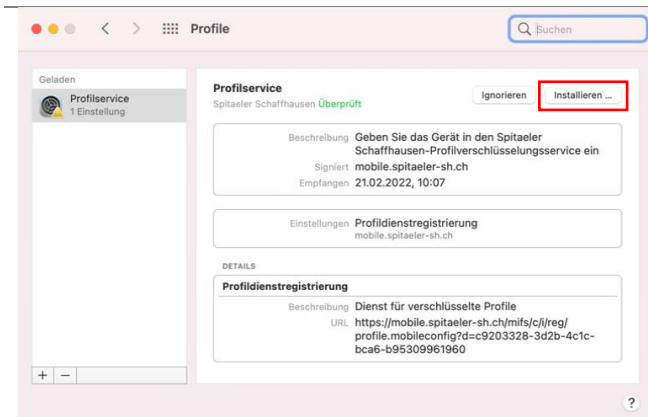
Profile

Suchen

Geladen

Profilservice
1 Einstellung

Profilservice
Spitaeler Schaffhausen Überprüft

Ignorieren

Installieren ...

Beschreibung Geben Sie das Gerät in den Spitaeler Schaffhausen-Profilverschlüsselungsservice ein
Signiert mobile.spitaeler-sh.ch
Empfangen 21.02.2022, 10:07

Einstellungen Profildienstregistrierung
mobile.spitaeler-sh.ch

DETAILS

Profildienstregistrierung

Beschreibung Dienst für verschlüsselte Profile
URL https://mobile.spitaeler-sh.ch/mifs/c/i/reg/profile.mobileconfig?d=c9203328-3d2b-4c1c-bca6-b95309961960

+ −

?